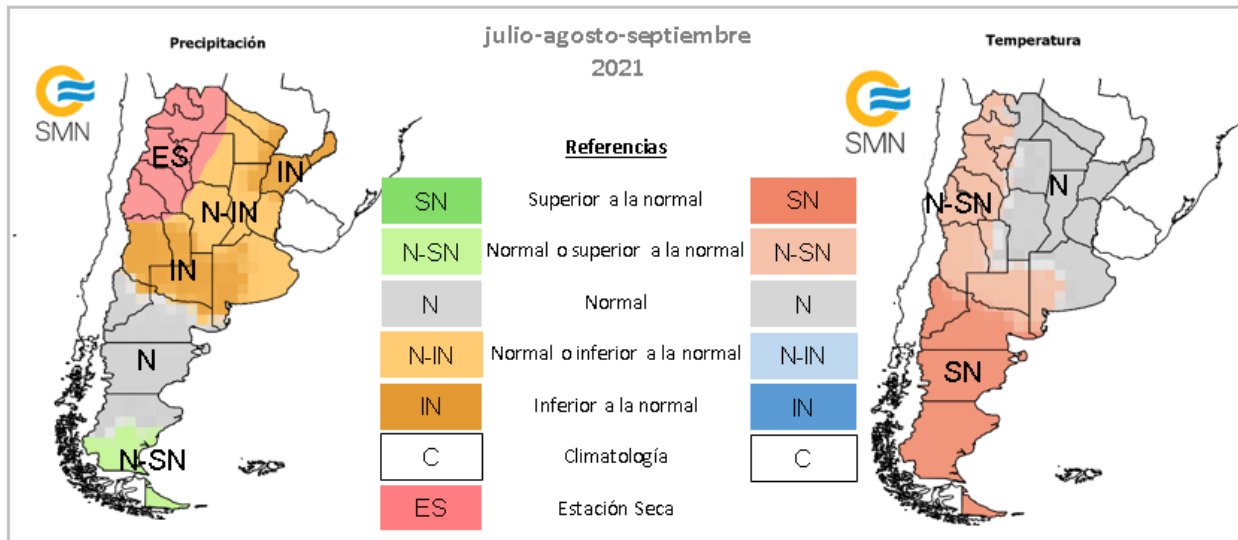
Precipitación

julio-agosto-septiembre
2021

Temperatura

SMN

ES

IN

N-IN

IN

N

N-SN

Referencias

| SN | Superior a la normal | SN |
|---|---|---|
| N-SN | Normal o superior a la normal | N-SN |
| N | Normal | N |
| N-IN | Normal o inferior a la normal | N-IN |
| IN | Inferior a la normal | IN |
| C | Climatología | C |
| ES | Estación Seca | |

SMN

N-SN

N

SN